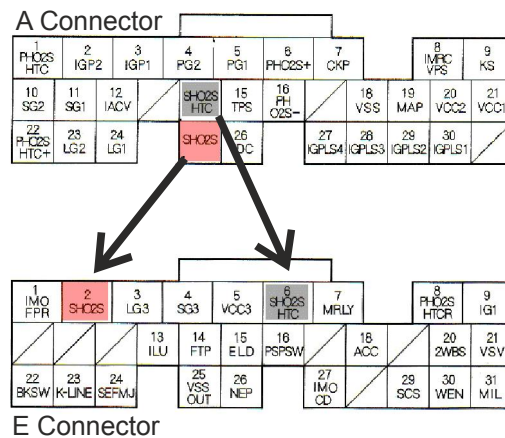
A Connector

| 1 PHO2S HTC | 2 IGP2 | 3 IGP1 | 4 PG2 | 5 PG1 | 6 PHO2S+ | 7 CKP | | 8 IMRC VPS | 9 KS |
|---|---|---|---|---|---|---|---|---|---|
| 10 SG2 | 11 SG1 | 12 IACV | | SHO2S HTC | 15 TPS | 16 PH O2S- | | 18 VSS | 19 MAP | 20 VCC2 | 21 VCC1 |
| 22 PHO2S HTC+ | 23 LG2 | 24 LG1 | | SHO2S | 26 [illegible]DC | | 27 IGPLS4 | 28 IGPLS3 | 29 IGPLS2 | 30 IGPLS1 | |

| 1 IMO FPR | 2 SHO2S | 3 LG3 | 4 SG3 | 5 VCC3 | 6 SHO2S HTC | 7 MRLY | | 8 PHO2S HTCR | 9 IG1 |
|---|---|---|---|---|---|---|---|---|---|
| | | | 13 ILU | 14 FTP | 15 ELD | 16 PSPSW | | 18 ACC | | 20 2WBS | 21 VSV |
| 22 BKSW | 23 K-LINE | 24 SEFMJ | | 25 VSS OUT | 26 NEP | | 27 IMO CD | | 29 SCS | 30 WEN | 31 MIL |

E Connector